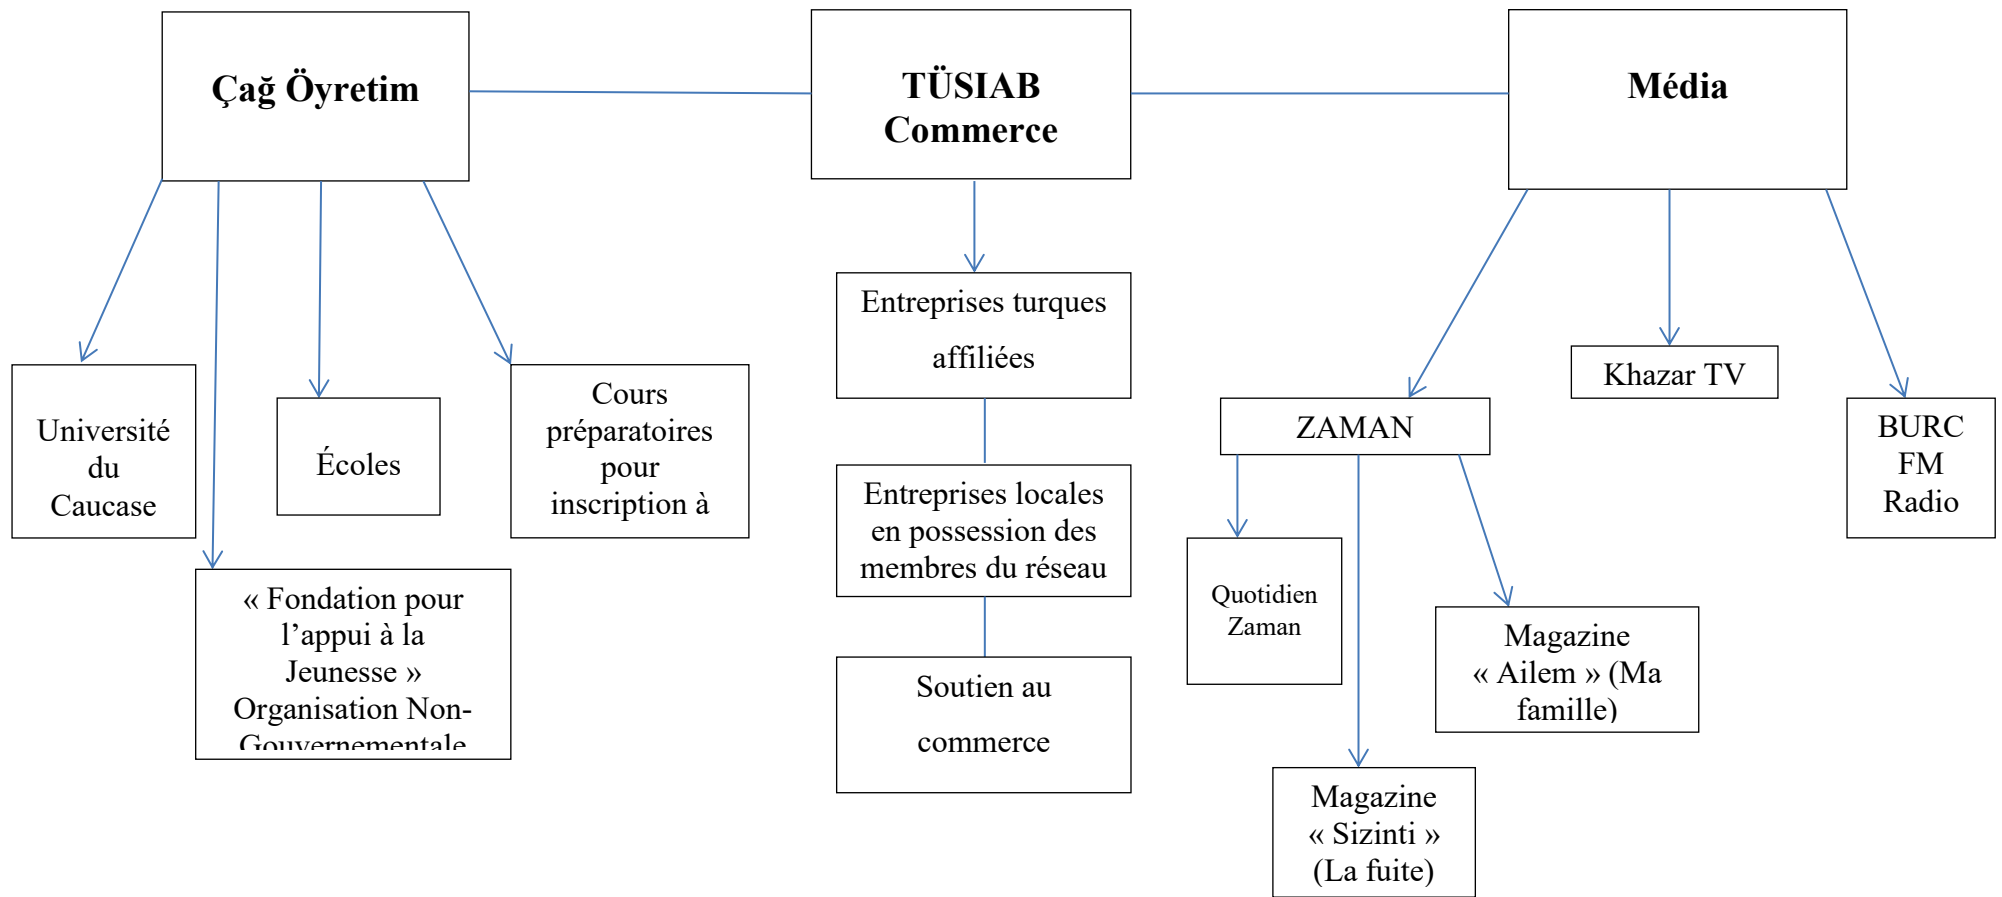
Çağ Öyretim

TÜSIAB Commerce

Média

Université du Caucase

Écoles

Cours préparatoires pour inscription à

« Fondation pour l'appui à la Jeunesse » Organisation Non-Gouvernementale

Entreprises turques affiliées

Entreprises locales en possession des membres du réseau

Soutien au commerce

ZAMAN

Khazar TV

BURC FM Radio

Quotidien Zaman

Magazine « Ailem » (Ma famille)

Magazine « Sizinti » (La fuite)